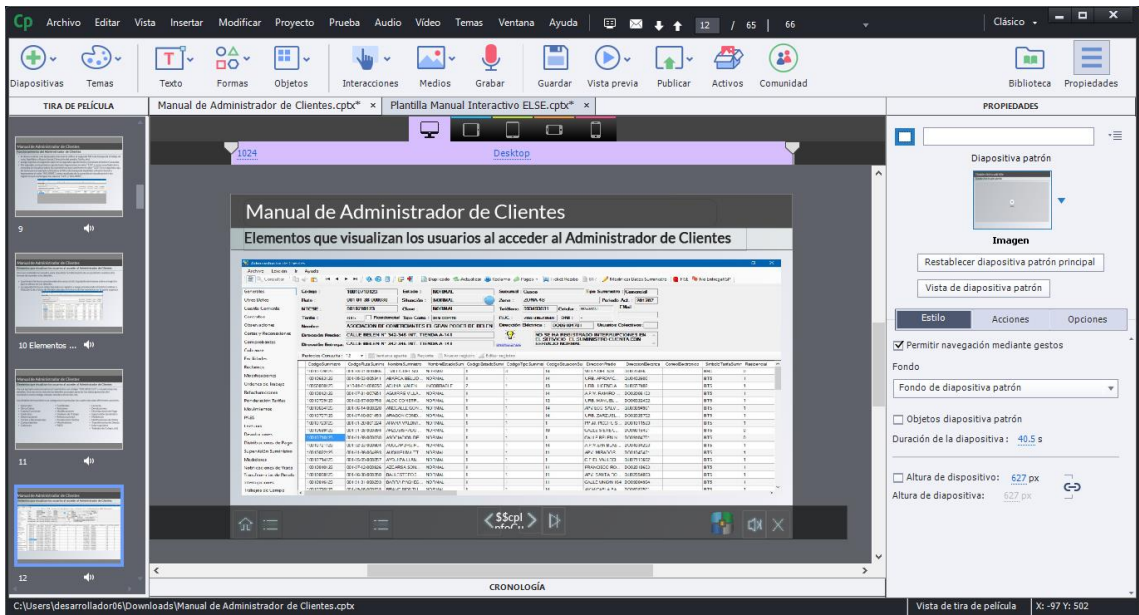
Cp Archivo Editar Vista Insertar Modificar Proyecto Prueba Audio Vídeo Temas Ventana Ayuda 12 / 65 | 66

Clásico

Diapositivas Temas Texto Formas Objetos Interacciones Medios Grabar Guardar Vista previa Publicar Activos Comunidad Biblioteca Propiedades

TIRA DE PELÍCULA

Manual de Administrador de Clientes.cptx* × Plantilla Manual Interactivo ELSE.cptx* ×

PROPIEDADES

1024 Desktop

9

10 Elementos ...

11

12

Manual de Administrador de Clientes

Elementos que visualizan los usuarios al acceder al Administrador de Clientes

$\langle$ \$\$cpI $\rangle$

CRONOLOGÍA

Diapositiva patrón

Imagen

Restablecer diapositiva patrón principal

Vista de diapositiva patrón

Estilo Acciones Opciones

Permitir navegación mediante gestos

Fondo

Fondo de diapositiva patrón

Objetos diapositiva patrón

Duración de la diapositiva: 40.5 s

Altura de dispositivo: 627 px

Altura de diapositiva: 627 px

C:\Users\desarrollador06\Downloads\Manual de Administrador de Clientes.cptx

Vista de tira de película X: -97 Y: 502